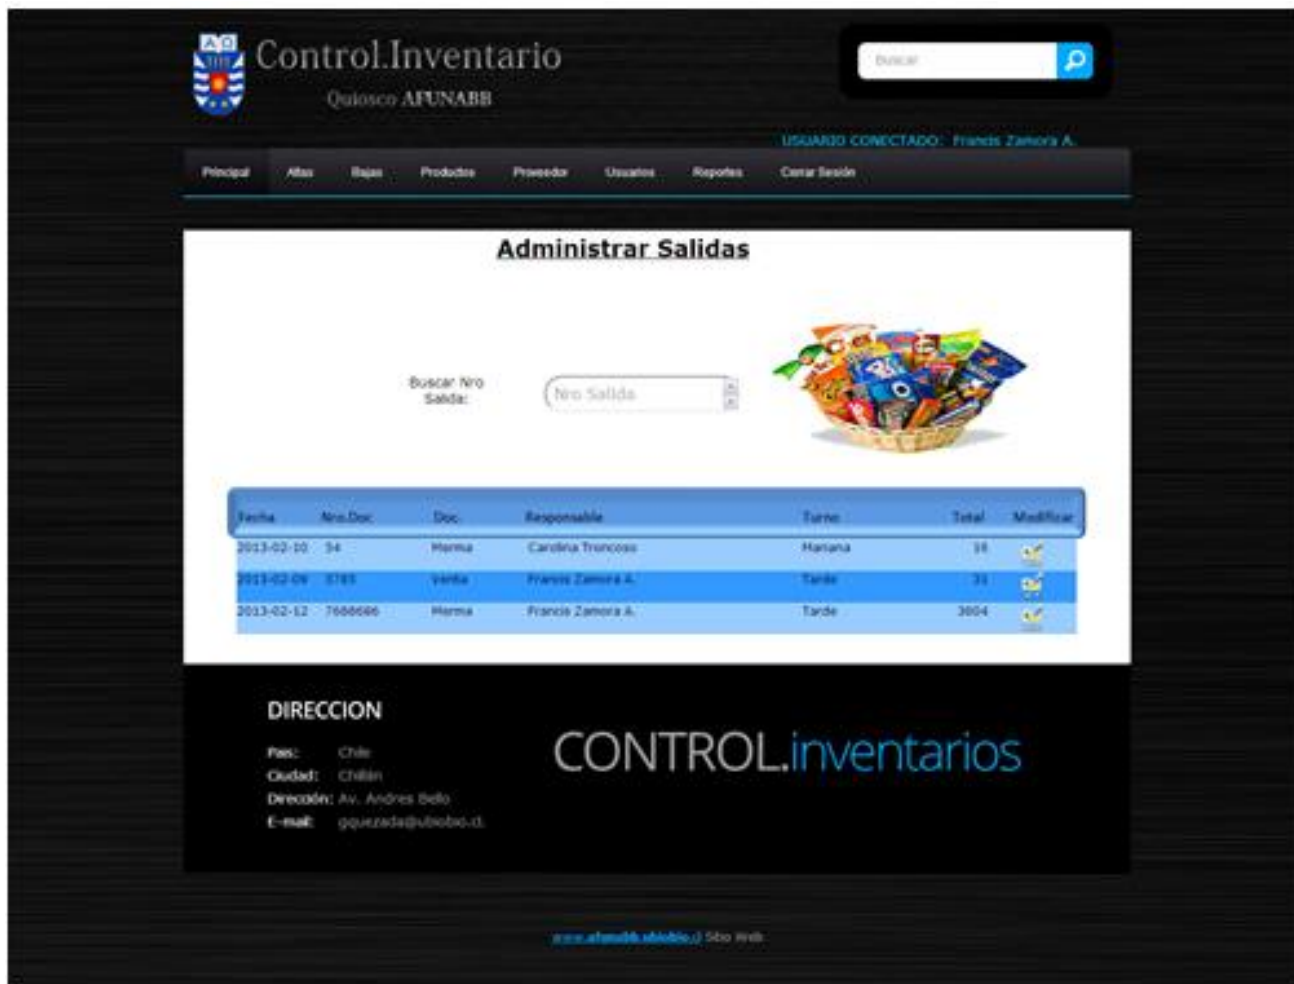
Control.Inventario
Quiosco AFUNABB

Buscar

USUARIO CONECTADO: Francis Zamora A.

Principal Altas Bajas Productos Proveedor Usuarios Reportes Cerrar Sesión

Administrar Salidas

Buscar Nro Salida:

Nro Salida

| Fecha | Nro.Doc | Doc. | Responsable | Turno | Total | Modificar |
|---|---|---|---|---|---|---|
| 2013-02-10 | 54 | Merma | Carolina Troncoso | Mañana | 16 | |
| 2013-02-09 | 3785 | Venta | Francis Zamora A. | Tarde | 31 | |
| 2013-02-12 | 7688686 | Merma | Francis Zamora A. | Tarde | 3604 | |

DIRECCION
Pais: Chile
Ciudad: Chillán
Dirección: Av. Andres Bello
E-mail: gquezada@ubiobio.cl

CONTROL.inventarios

www.afunabb.ubiobio.cl Sitio Web